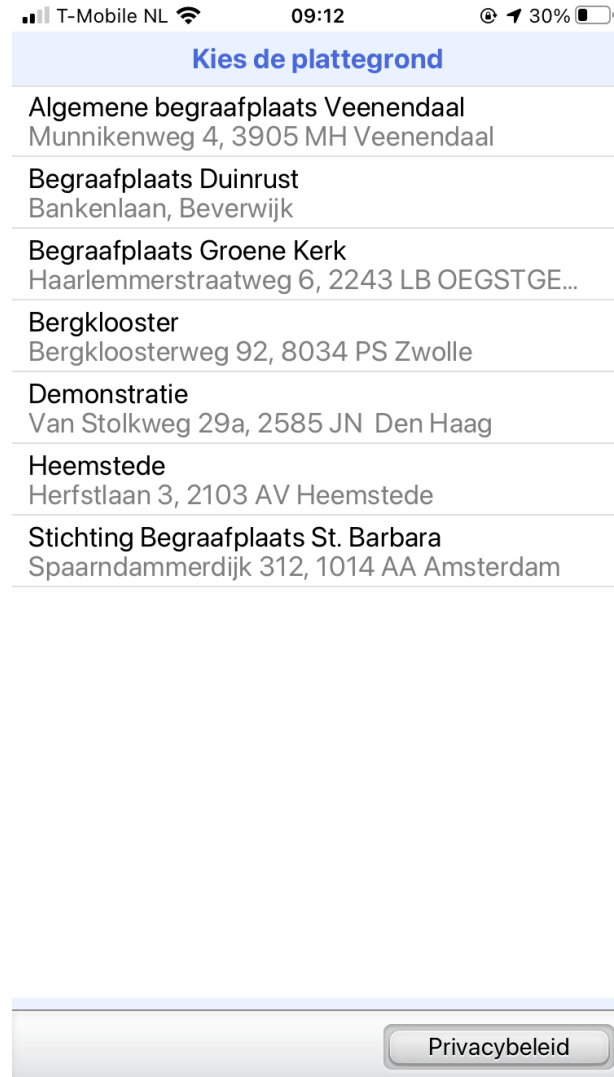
T-Mobile NL 09:12 30%

Kies de plattegrond

Algemene begraafplaats Veenendaal
Munnikenweg 4, 3905 MH Veenendaal

Begraafplaats Duinrust
Bankenlaan, Beverwijk

Begraafplaats Groene Kerk
Haarlemmerstraatweg 6, 2243 LB OEGSTGE...

Bergklooster
Bergkloosterweg 92, 8034 PS Zwolle

Demonstratie
Van Stolkweg 29a, 2585 JN Den Haag

Heemstede
Herfstlaan 3, 2103 AV Heemstede

Stichting Begraafplaats St. Barbara
Spaarndammerdijk 312, 1014 AA Amsterdam

Privacybeleid